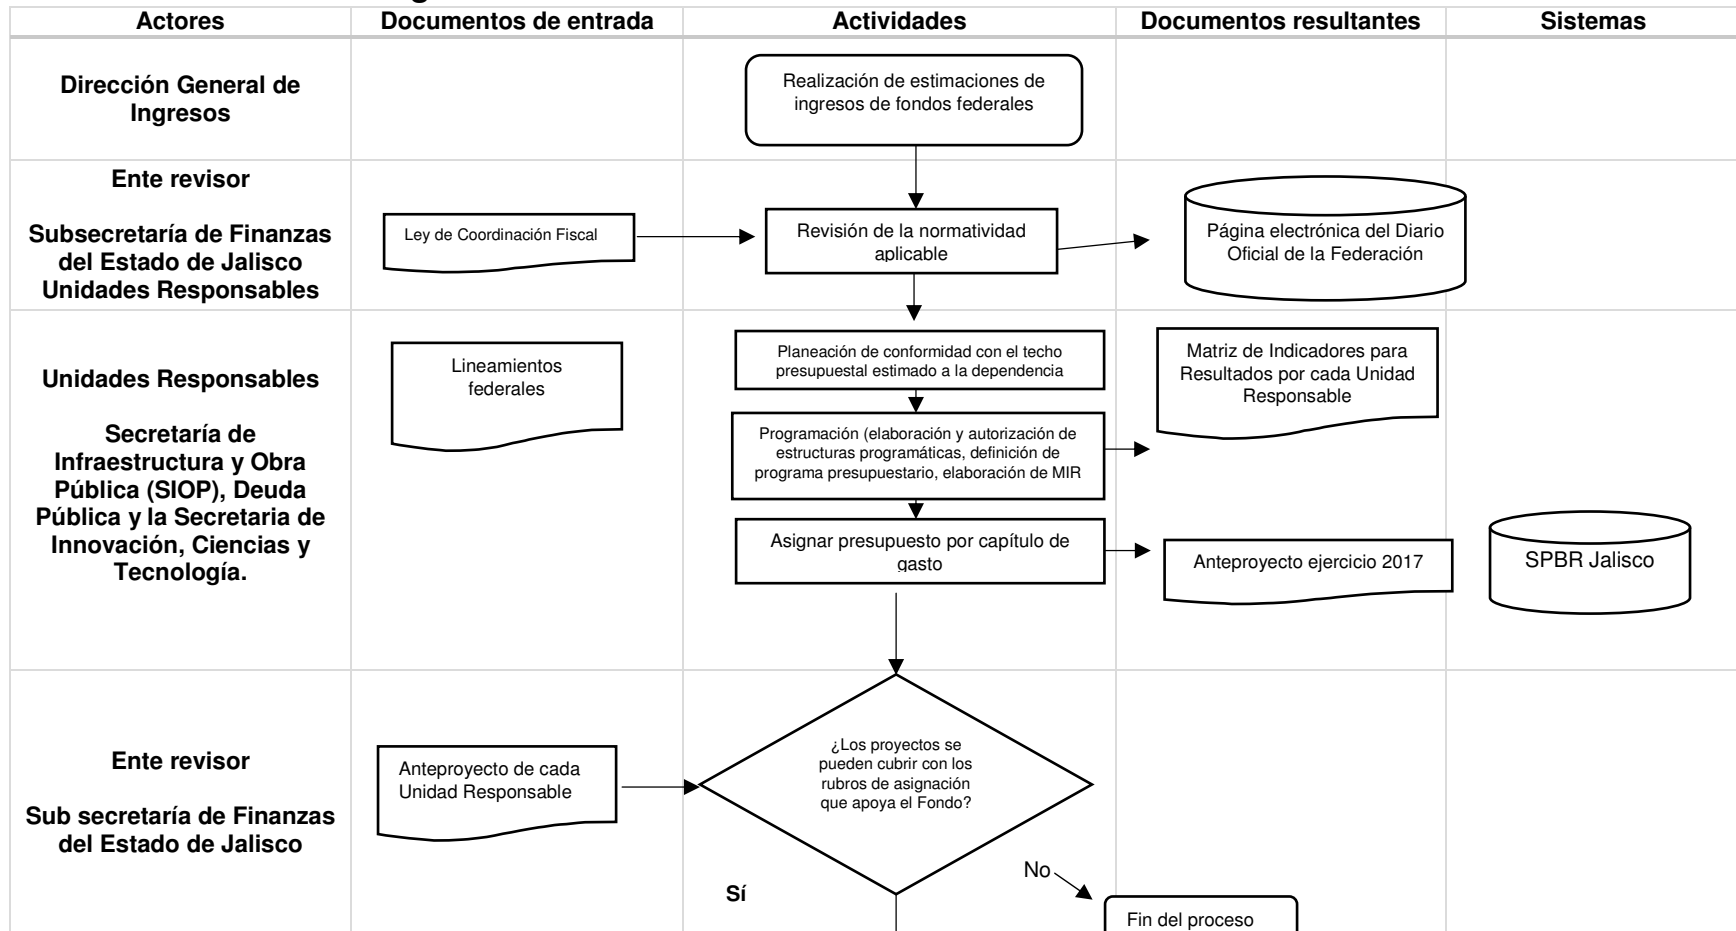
| Actores | Documentos de entrada | Actividades | Documentos resultantes | Sistemas |
|---|---|---|---|---|
| Dirección General de Ingresos | | Realización de estimaciones de ingresos de fondos federales | | |
| Ente revisor<br><br>Subsecretaría de Finanzas del Estado de Jalisco Unidades Responsables | Ley de Coordinación Fiscal | Revisión de la normatividad aplicable | Página electrónica del Diario Oficial de la Federación | |
| Unidades Responsables<br><br>Secretaría de Infraestructura y Obra Pública (SIOP), Deuda Pública y la Secretaria de Innovación, Ciencias y Tecnología. | Lineamientos federales | Planeación de conformidad con el techo presupuestal estimado a la dependencia<br><br>Programación (elaboración y autorización de estructuras programáticas, definición de programa presupuestario, elaboración de MIR<br><br>Asignar presupuesto por capítulo de gasto | Matriz de Indicadores para Resultados por cada Unidad Responsable<br><br>Anteproyecto ejercicio 2017 | SPBR Jalisco |
| Ente revisor<br><br>Sub secretaría de Finanzas del Estado de Jalisco | Anteproyecto de cada Unidad Responsable | ¿Los proyectos se pueden cubrir con los rubros de asignación que apoya el Fondo?<br><br>Sí<br><br>No | Fin del proceso | |